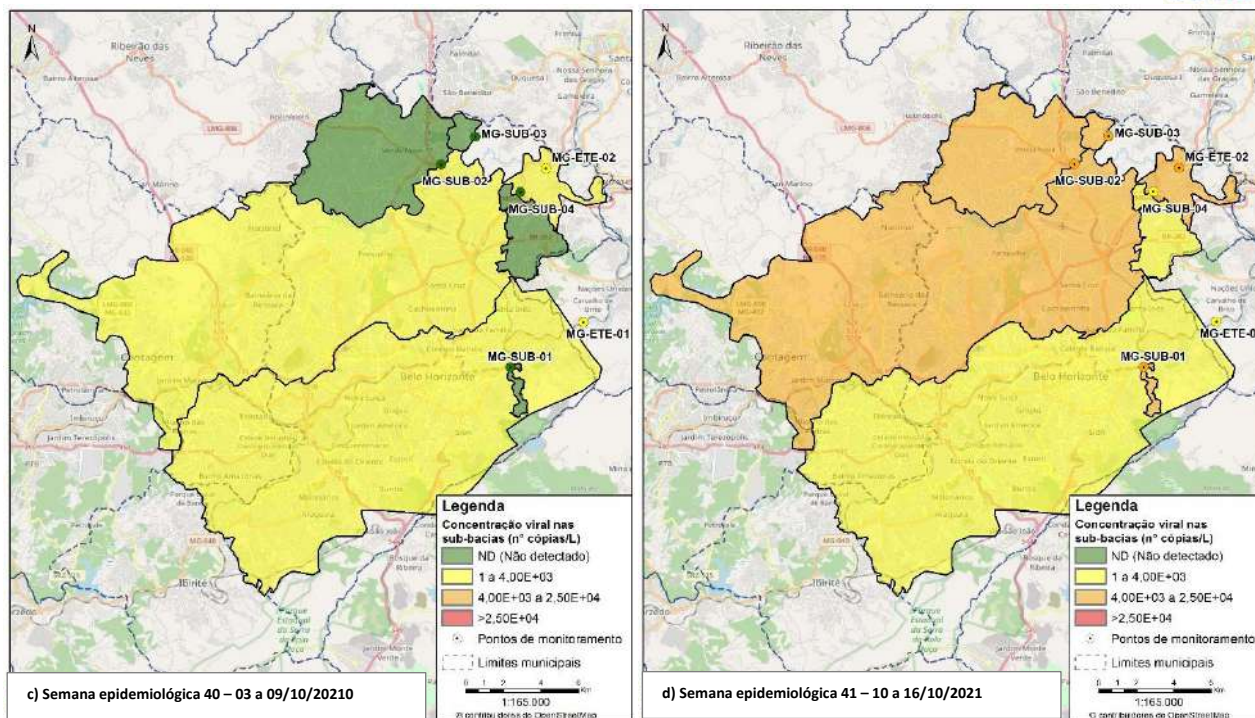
N

Ribeirão das Neves

MG-SUB-03

MG-SUB-02

MG-ETE-02

MG-SUB-04

MG-ETE-01

MG-SUB-01

Contagem

Belo Horizonte

Ibirité

Legenda
Concentração viral nas sub-bacias (n° cópias/L)
ND (Não detectado)
1 a 4,00E+03
4,00E+03 a 2,50E+04
>2,50E+04
Pontos de monitoramento
Limites municipais

1:165.000

c) Semana epidemiológica 40 – 03 a 09/10/20210

N

Ribeirão das Neves

MG-SUB-03

MG-ETE-02

MG-SUB-02

MG-SUB-04

MG-ETE-0

MG-SUB-01

Contagem

Belo Horizonte

Ibirité

Legenda
Concentração viral nas sub-bacias (n° cópias/L)
ND (Não detectado)
1 a 4,00E+03
4,00E+03 a 2,50E+04
>2,50E+04
Pontos de monitoramento
Limites municipais

1:165.000

d) Semana epidemiológica 41 – 10 a 16/10/2021